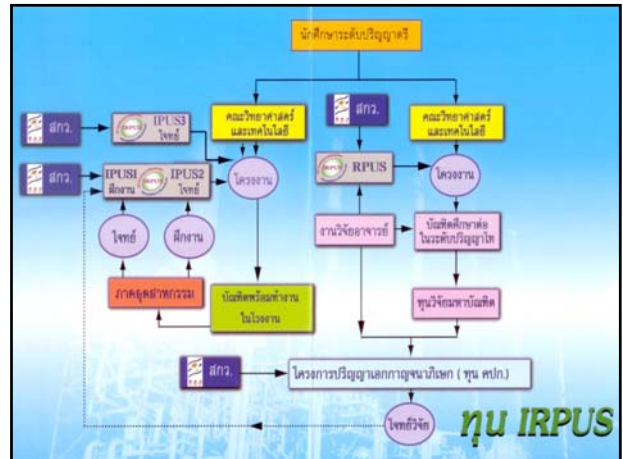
นักศึกษาระดับปริญญาตรี

สกว.

IPUS3
โจทย์

คณะวิทยาศาสตร์และเทคโนโลยี

สกว.

คณะวิทยาศาสตร์และเทคโนโลยี

สกว.

IPUS1
ฝึกงาน

IPUS2
โจทย์

โครงงาน

RPUS

โครงงาน

โจทย์

ฝึกงาน

งานวิจัยอาจารย์

บัณฑิตศึกษาต่อในระดับปริญญาโท

ภาคอุตสาหกรรม

บัณฑิตพร้อมทำงานในโรงงาน

ทุนวิจัยมหาบัณฑิต

สกว.

โครงการปริญญาเอกกาญจนาภิเษก ( ทุน คปก.)

โจทย์วิจัย

ทุน IRPUS